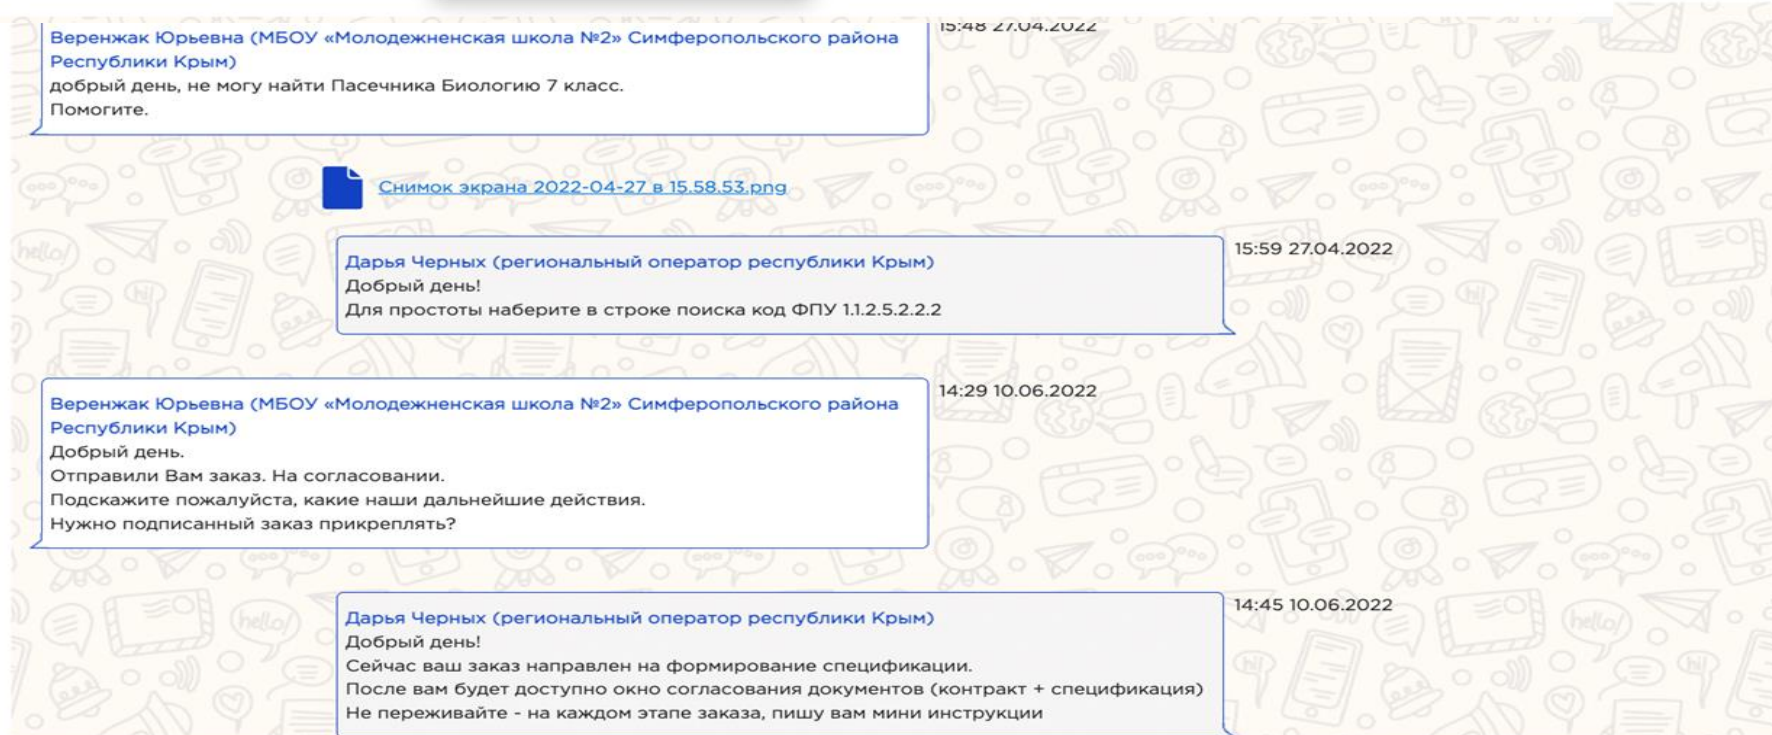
Веренжак Юрьевна (МБОУ «Молодежненская школа №2» Симферопольского района Республики Крым)
добрый день, не могу найти Пасечника Биологию 7 класс.
Помогите.

15:48 27.04.2022

Снимок экрана 2022-04-27 в 15.58.53.png

Дарья Черных (региональный оператор республики Крым)
Добрый день!
Для простоты наберите в строке поиска код ФПУ 1.1.2.5.2.2.2

15:59 27.04.2022

Веренжак Юрьевна (МБОУ «Молодежненская школа №2» Симферопольского района Республики Крым)
Добрый день.
Отправили Вам заказ. На согласовании.
Подскажите пожалуйста, какие наши дальнейшие действия.
Нужно подписанный заказ прикреплять?

14:29 10.06.2022

Дарья Черных (региональный оператор республики Крым)
Добрый день!
Сейчас ваш заказ направлен на формирование спецификации.
После вам будет доступно окно согласования документов (контракт + спецификация)
Не переживайте - на каждом этапе заказа, пишу вам мини инструкции

14:45 10.06.2022